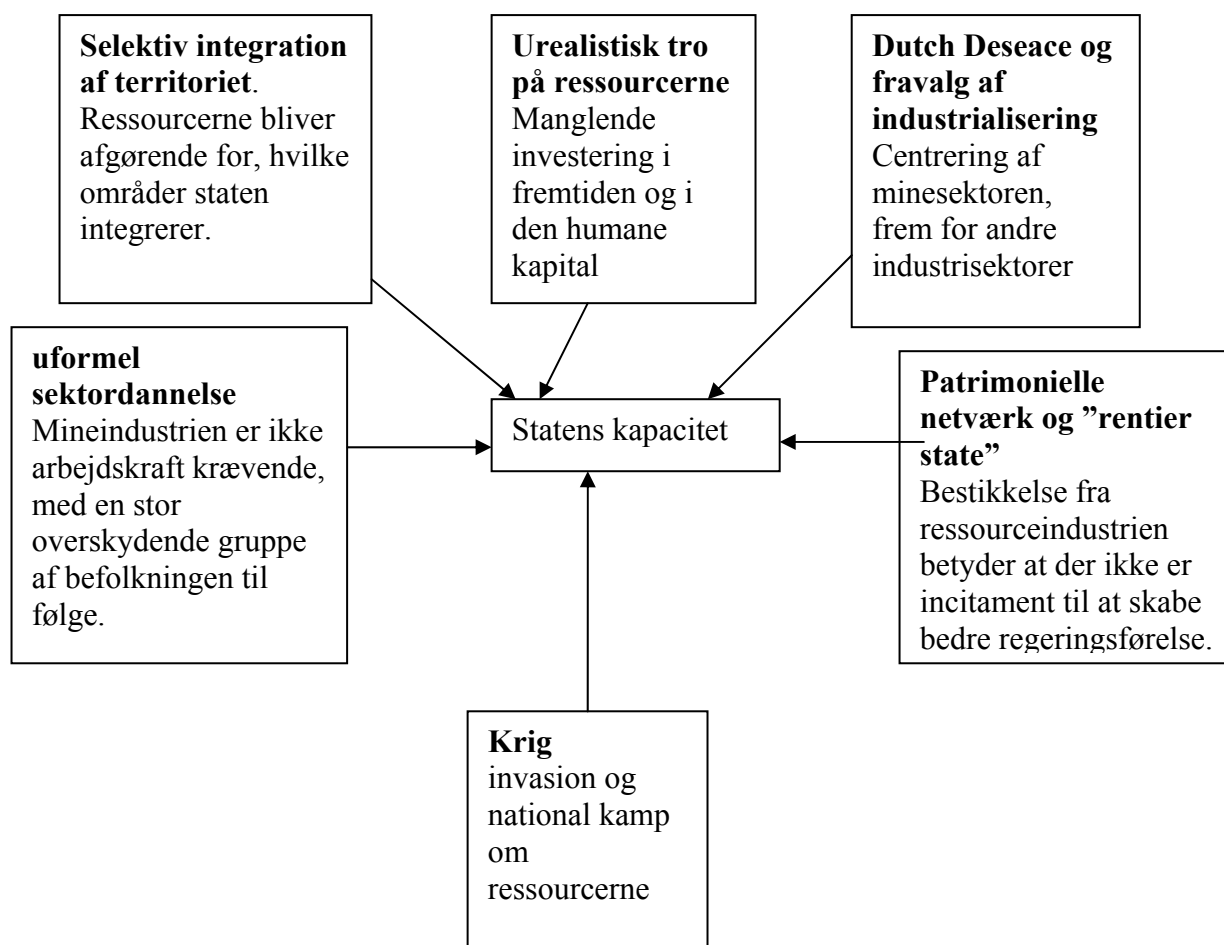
**Selektiv integration af territoriet**. Ressourcerne bliver afgørende for, hvilke områder staten integrerer.

**Urealistisk tro på ressourcerne** Manglende investering i fremtiden og i den humane kapital

**Dutch Deseace og fravalg af industrialisering** Centrering af minesektoren, frem for andre industrisektorer

**uformel sektordannelse** Mineindustrien er ikke arbejdskraft krævende, med en stor overskydende gruppe af befolkningen til følge.

Statens kapacitet

**Patrimonielle netværk og "rentier state"** Bestikkelse fra ressourceindustrien betyder at der ikke er incitament til at skabe bedre regeringsførelse.

**Krig** invasion og national kamp om ressourcerne